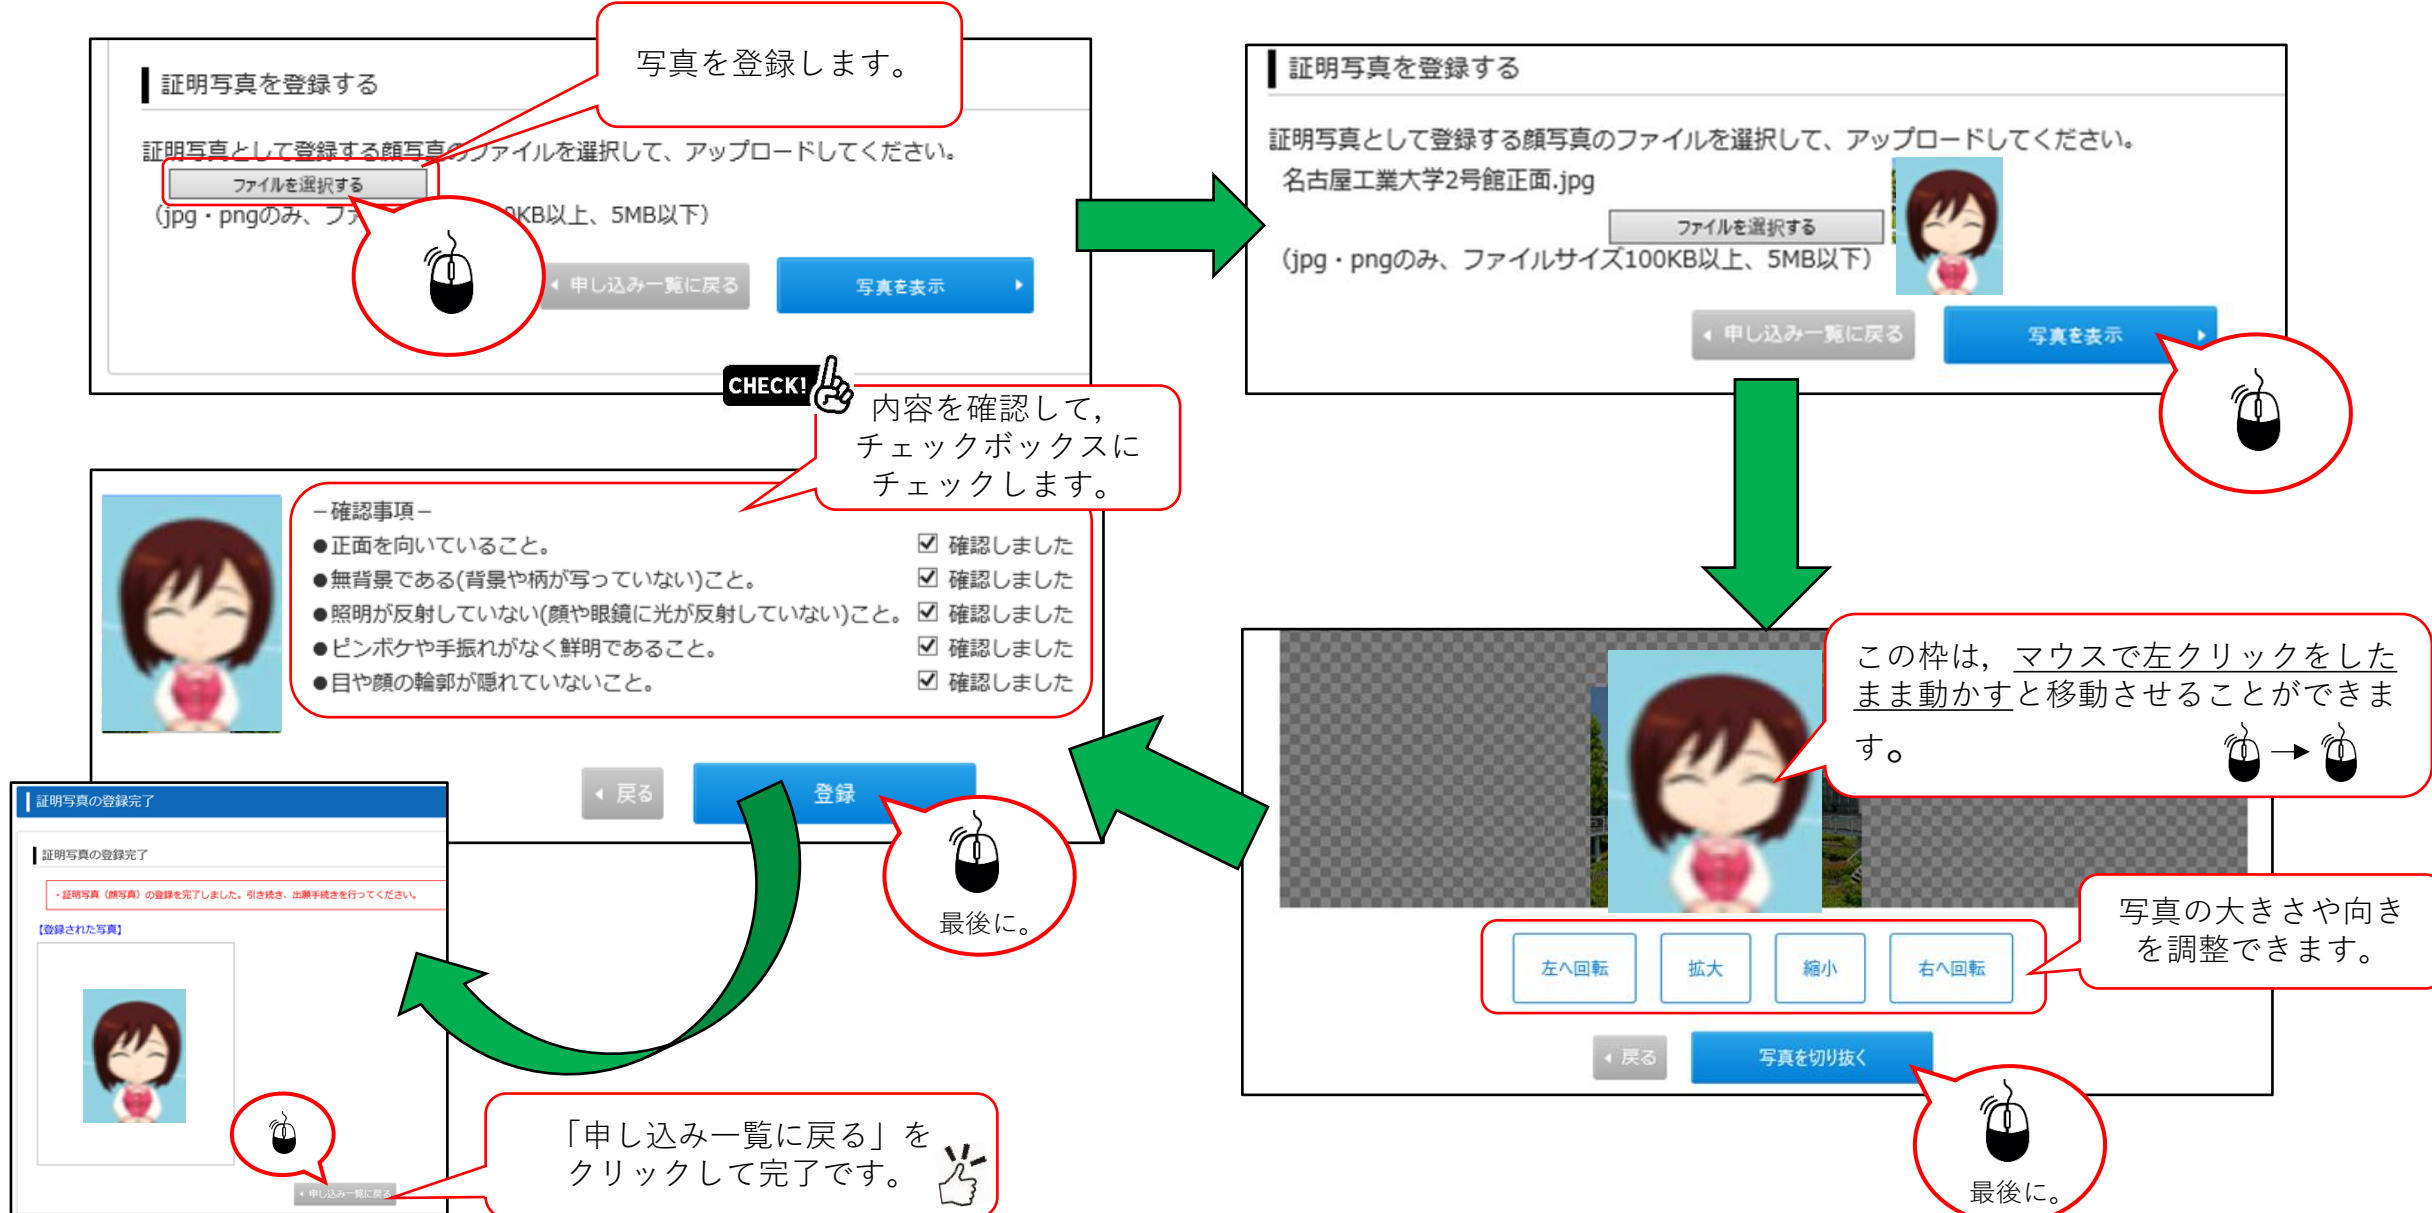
証明写真を登録する

写真を登録します。

証明写真として登録する顔写真のファイルを選択して、アップロードしてください。

ファイルを選択する

（jpg・pngのみ、ファ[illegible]0KB以上、5MB以下）

申し込み一覧に戻る

写真を表示

証明写真を登録する

証明写真として登録する顔写真のファイルを選択して、アップロードしてください。

名古屋工業大学2号館正面.jpg

ファイルを選択する

（jpg・pngのみ、ファイルサイズ100KB以上、5MB以下）

申し込み一覧に戻る

写真を表示

CHECK!

内容を確認して，チェックボックスにチェックします。

－確認事項－

●正面を向いていること。 ☑ 確認しました
●無背景である(背景や柄が写っていない)こと。 ☑ 確認しました
●照明が反射していない(顔や眼鏡に光が反射していない)こと。 ☑ 確認しました
●ピンボケや手振れがなく鮮明であること。 ☑ 確認しました
●目や顔の輪郭が隠れていないこと。 ☑ 確認しました

戻る

登録

最後に。

この枠は，マウスで左クリックをしたまま動かすと移動させることができます。

写真の大きさや向きを調整できます。

左へ回転 拡大 縮小 右へ回転

戻る

写真を切り抜く

最後に。

証明写真の登録完了

証明写真の登録完了

・証明写真（顔写真）の登録を完了しました。引き続き、出願手続きを行ってください。

【登録された写真】

申し込み一覧に戻る

「申し込み一覧に戻る」をクリックして完了です。